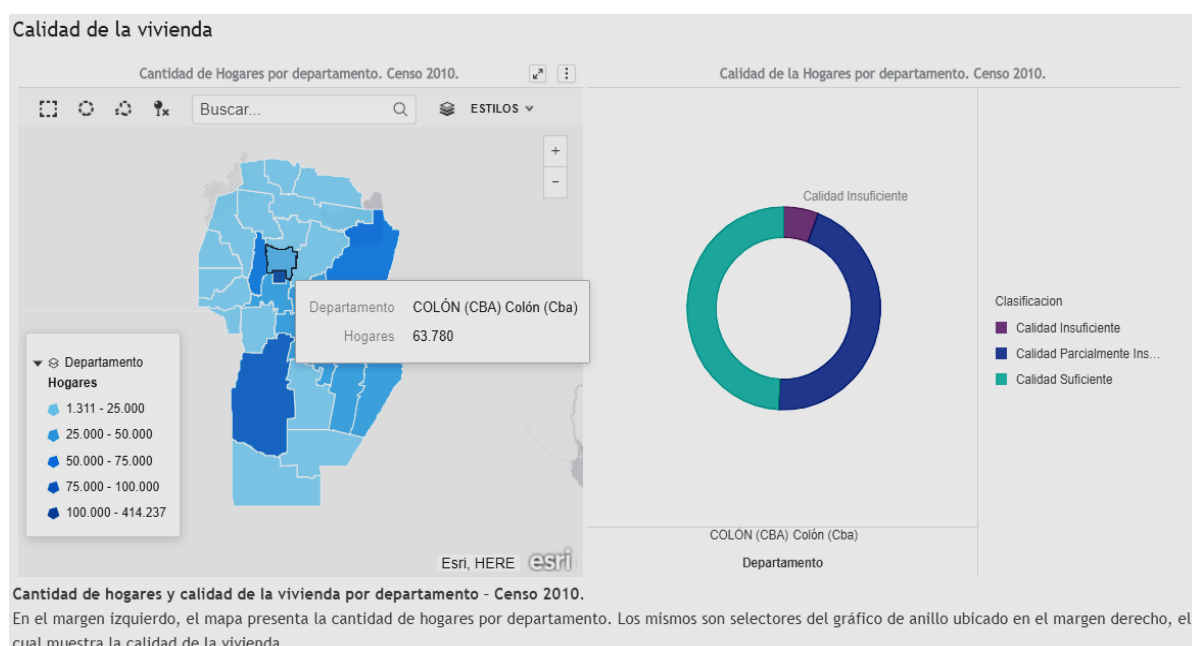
Calidad de la vivienda

Cantidad de Hogares por departamento. Censo 2010.

Buscar...

ESTILOS

+
−

Departamento COLÓN (CBA) Colón (Cba)
Hogares 63.780

Departamento
Hogares
1.311 - 25.000
25.000 - 50.000
50.000 - 75.000
75.000 - 100.000
100.000 - 414.237

Esri, HERE esri

Calidad de la Hogares por departamento. Censo 2010.

Calidad Insuficiente

Clasificacion
Calidad Insuficiente
Calidad Parcialmente Ins...
Calidad Suficiente

COLÓN (CBA) Colón (Cba)
Departamento

Cantidad de hogares y calidad de la vivienda por departamento - Censo 2010.
En el margen izquierdo, el mapa presenta la cantidad de hogares por departamento. Los mismos son selectores del gráfico de anillo ubicado en el margen derecho, el cual muestra la calidad de la vivienda